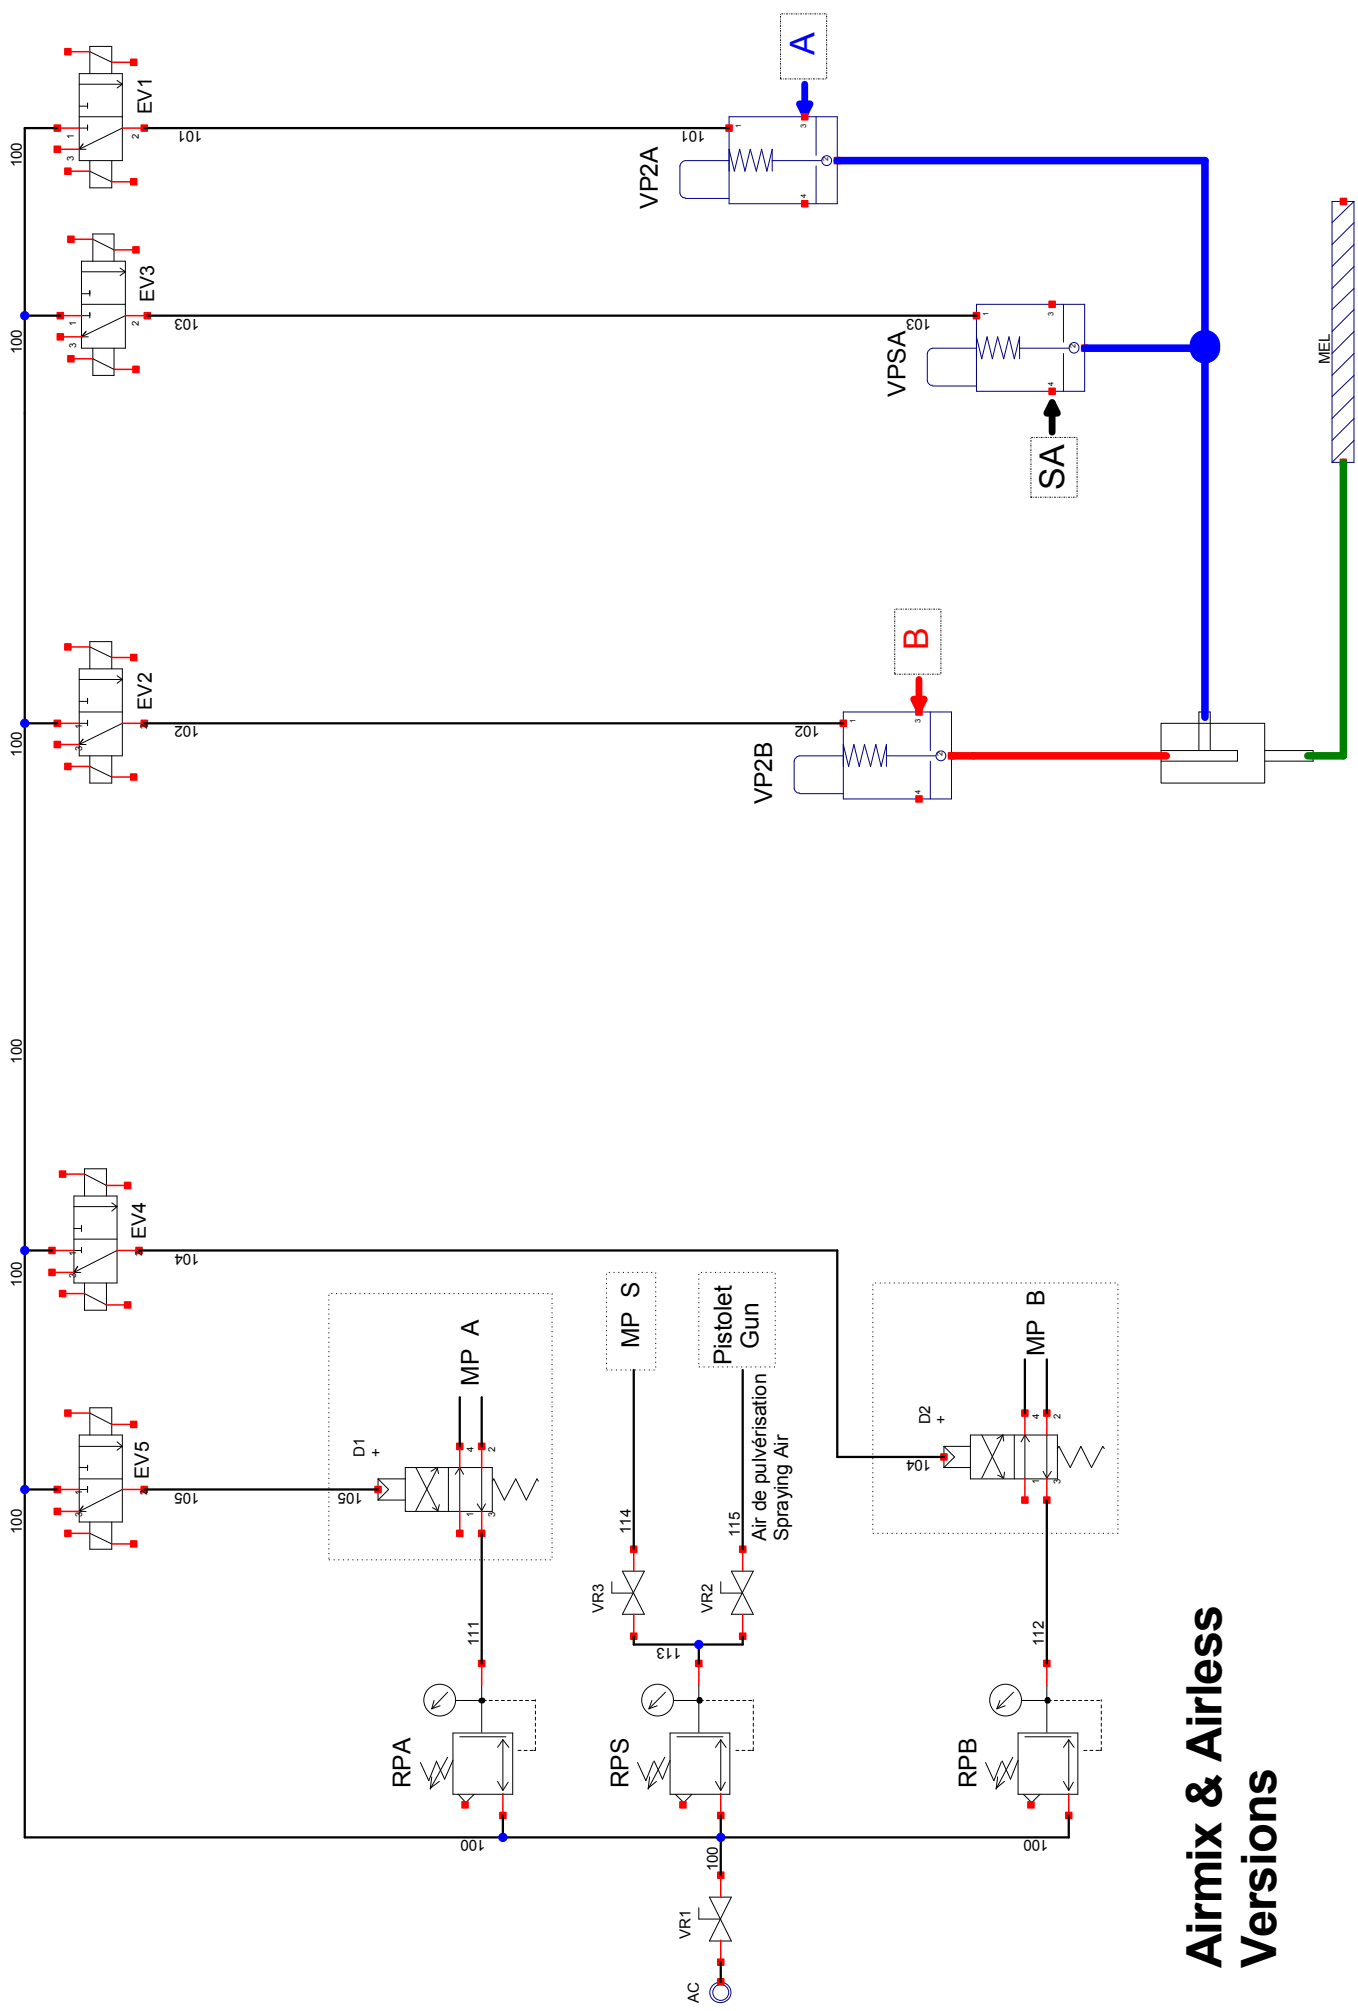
A

EV1

100

101

101

VP2A

EV3

100

103

103

VPSA

SA

MEL

EV2

100

102

102

B

VP2B

100

EV4

100

104

EV5

100

105

105

D1
+

MP A

MP S

Pistolet
Gun

Air de pulvérisation
Spraying Air

MP B

D2
+

104

114

115

VR3

VR2

113

111

112

RPA

RPS

RPB

100

100

100

VR1

AC

Airmix & Airless
Versions